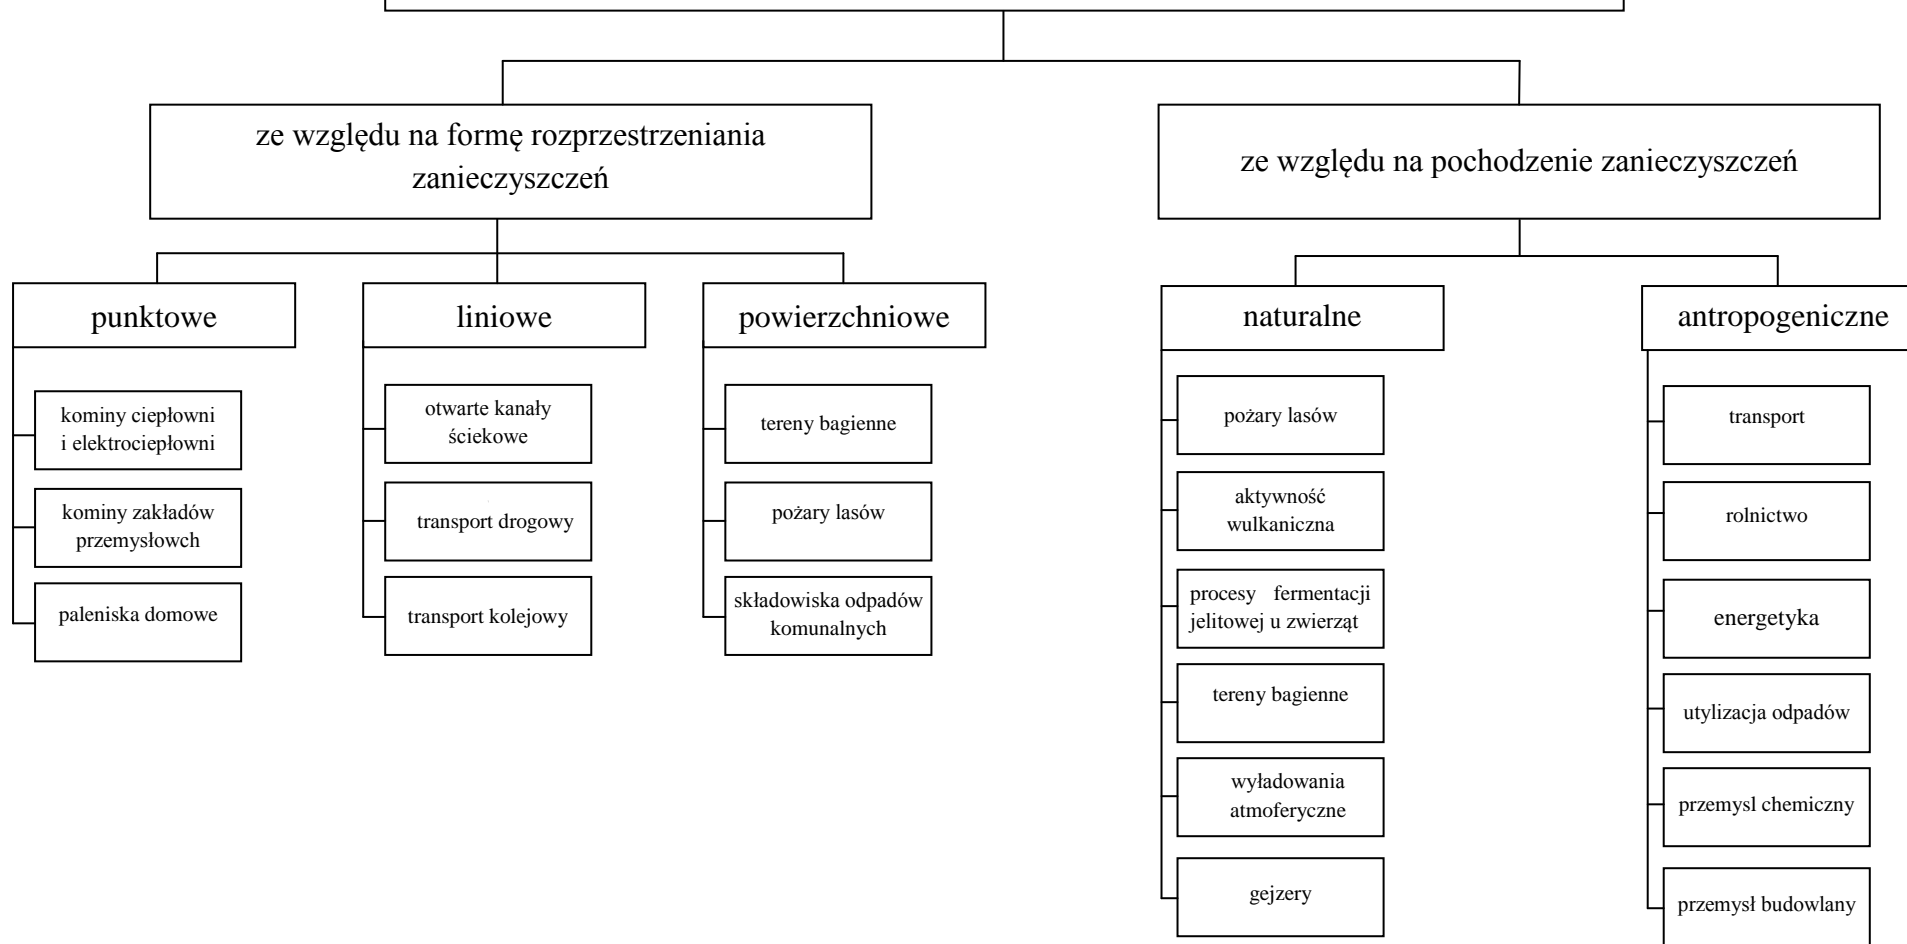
ze względu na formę rozprzestrzeniania zanieczyszczeń

punktowe

kominy ciepłowni i elektrociepłowni

kominy zakładów przemysłowch

paleniska domowe

liniowe

otwarte kanały ściekowe

transport drogowy

transport kolejowy

powierzchniowe

tereny bagienne

pożary lasów

składowiska odpadów komunalnych

ze względu na pochodzenie zanieczyszczeń

naturalne

pożary lasów

aktywność wulkaniczna

procesy fermentacji jelitowej u zwierząt

tereny bagienne

wyładowania atmoferyczne

gejzery

antropogeniczne

transport

rolnictwo

energetyka

utylizacja odpadów

przemysl chemiczny

przemysł budowlany